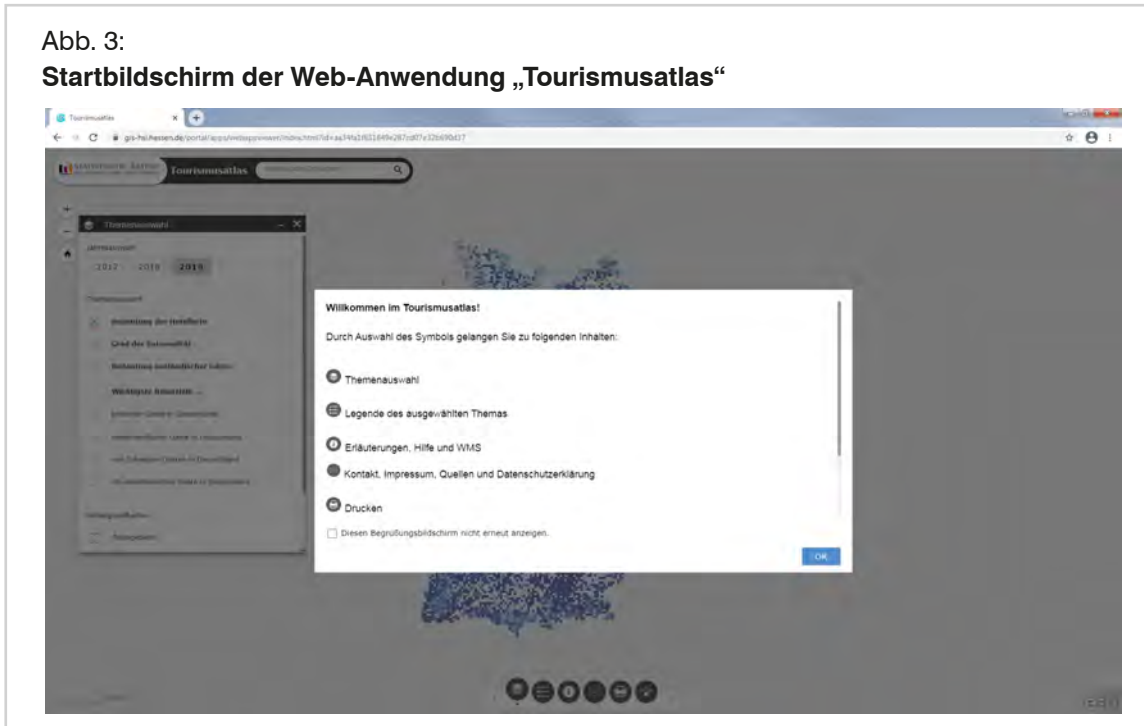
Abb. 3:
**Startbildschirm der Web-Anwendung „Tourismusatlas“**

Tourismusatlas

gis-hsl.hessen.de/portal/apps/webappviewer/index.html?id=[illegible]

Tourismusatlas

Themenauswahl

Jahresauswahl

2017 2018 2019

Themenauswahl

Auslastung der Hotelbetten

Grad der Saisonalität

Bedeutung ausländischer Gäste

Wichtigstes Reiseziel

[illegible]

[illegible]

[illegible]

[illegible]

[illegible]

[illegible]

Willkommen im Tourismusatlas!

Durch Auswahl des Symbols gelangen Sie zu folgenden Inhalten:

Themenauswahl

Legende des ausgewählten Themas

Erläuterungen, Hilfe und WMS

Kontakt, Impressum, Quellen und Datenschutzerklärung

Drucken

Diesen Begrüßungsbildschirm nicht erneut anzeigen.

OK